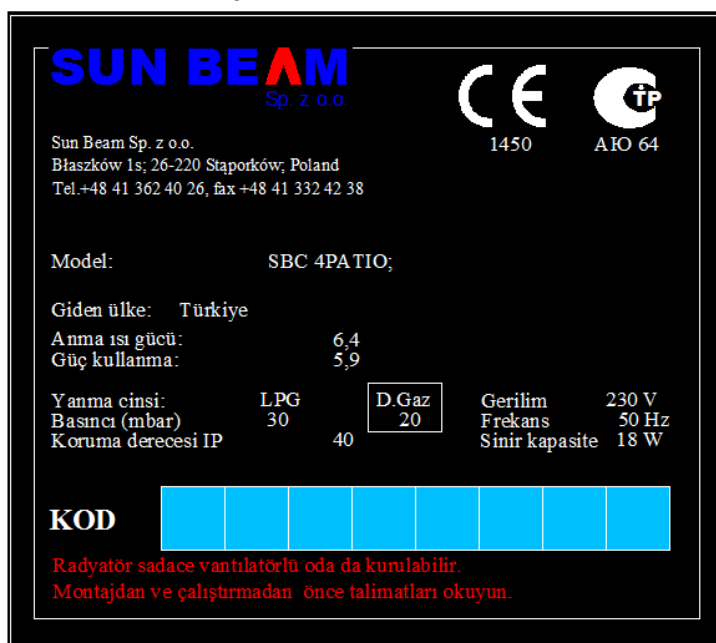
SUN BEAM
Sp. z o.o.

CE
1450

TP
AIO 64

Sun Beam Sp. z o.o.
Błaszków 1s; 26-220 Stąporków; Poland
Tel.+48 41 362 40 26, fax +48 41 332 42 38

Model: SBC 4PATIO;

Giden ülke: Türkiye

Anma ısı gücü: 6,4
Güç kullanma: 5,9

| Yanma cinsi: | LPG | D.Gaz | Gerilim | 230 V |
|---|---|---|---|---|
| Basıncı (mbar) | 30 | 20 | Frekans | 50 Hz |
| Koruma derecesi IP | | 40 | Sinir kapasite | 18 W |

KOD

Radyatör sadace vantılatörlü oda da kurulabilir.
Montajdan ve çalıştırmadan önce talimatları okuyun.